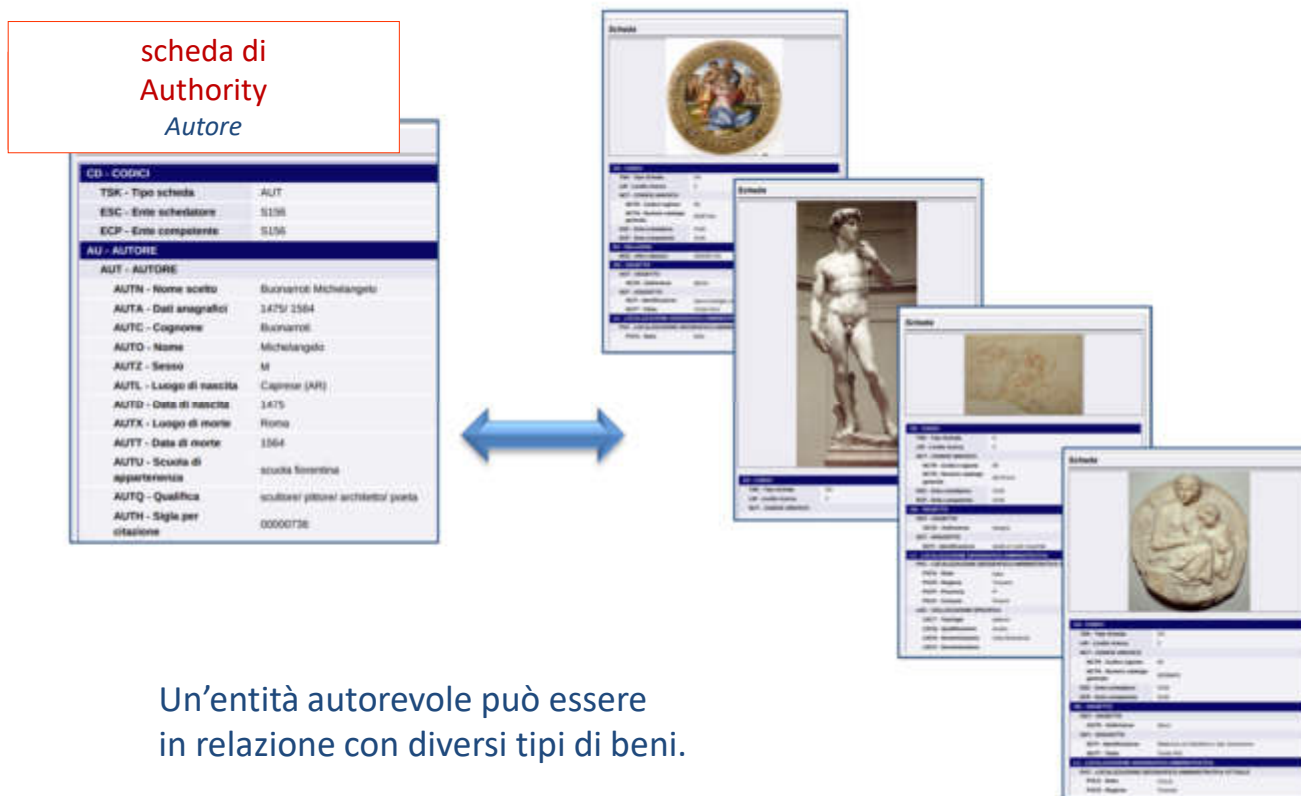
scheda di
Authority
*Autore*

| CD - CODICI | |
|---|---|
| TSK - Tipo scheda | AUT |
| ESC - Ente schedatore | S156 |
| ECP - Ente competente | S156 |
| AU - AUTORE | |
| AUT - AUTORE | |
| AUTN - Nome scelto | Buonarroti Michelangelo |
| AUTA - Dati anagrafici | 1475/ 1564 |
| AUTC - Cognome | Buonarroti |
| AUTO - Nome | Michelangelo |
| AUTZ - Sesso | M |
| AUTL - Luogo di nascita | Caprese (AR) |
| AUTD - Data di nascita | 1475 |
| AUTX - Luogo di morte | Roma |
| AUTT - Data di morte | 1564 |
| AUTU - Scuola di appartenenza | scuola fiorentina |
| AUTQ - Qualifica | scultore/ pittore/ architetto/ poeta |
| AUTH - Sigla per citazione | 00000736 |

Scheda

Scheda

Scheda

Scheda

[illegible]

Un'entità autorevole può essere in relazione con diversi tipi di beni.